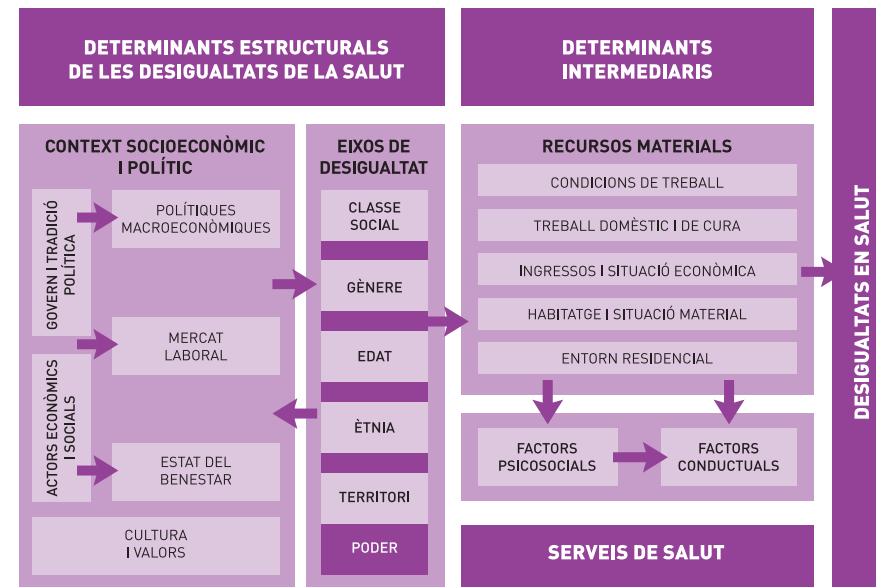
DETERMINANTS ESTRUCTURALS DE LES DESIGUALTATS DE LA SALUT

DETERMINANTS INTERMEDIARIS

DESIGUALTATS EN SALUT

CONTEXT SOCIOECONÒMIC I POLÍTIC

GOVERN I TRADICIÓ POLÍTICA

POLÍTIQUES MACROECONÒMIQUES

MERCAT LABORAL

ACTORS ECONÒMICS I SOCIALS

ESTAT DEL BENESTAR

CULTURA I VALORS

EIXOS DE DESIGUALTAT

CLASSE SOCIAL

GÈNERE

EDAT

ÈTNIA

TERRITORI

PODER

RECURSOS MATERIALS

CONDICIONS DE TREBALL

TREBALL DOMÈSTIC I DE CURA

INGRESSOS I SITUACIÓ ECONÒMICA

HABITATGE I SITUACIÓ MATERIAL

ENTORN RESIDENCIAL

FACTORS PSICOSOCIALS

FACTORS CONDUCTUALS

SERVEIS DE SALUT